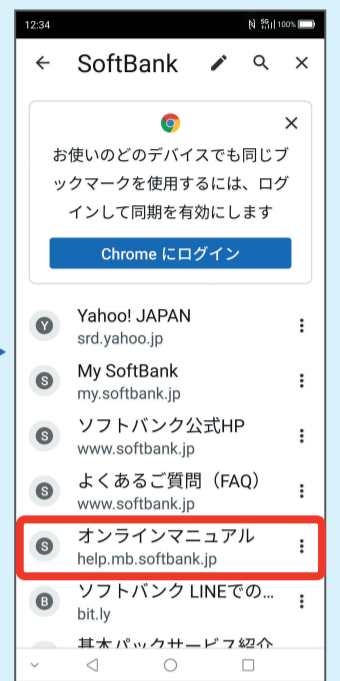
12:34 100%

SoftBank

お使いのどのデバイスでも同じブックマークを使用するには、ログインして同期を有効にします

Chrome にログイン

Y Yahoo! JAPAN
srd.yahoo.jp

S My SoftBank
my.softbank.jp

S ソフトバンク公式HP
www.softbank.jp

S よくあるご質問（FAQ）
www.softbank.jp

S オンラインマニュアル
help.mb.softbank.jp

B ソフトバンク LINEでの...
bit.ly

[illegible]